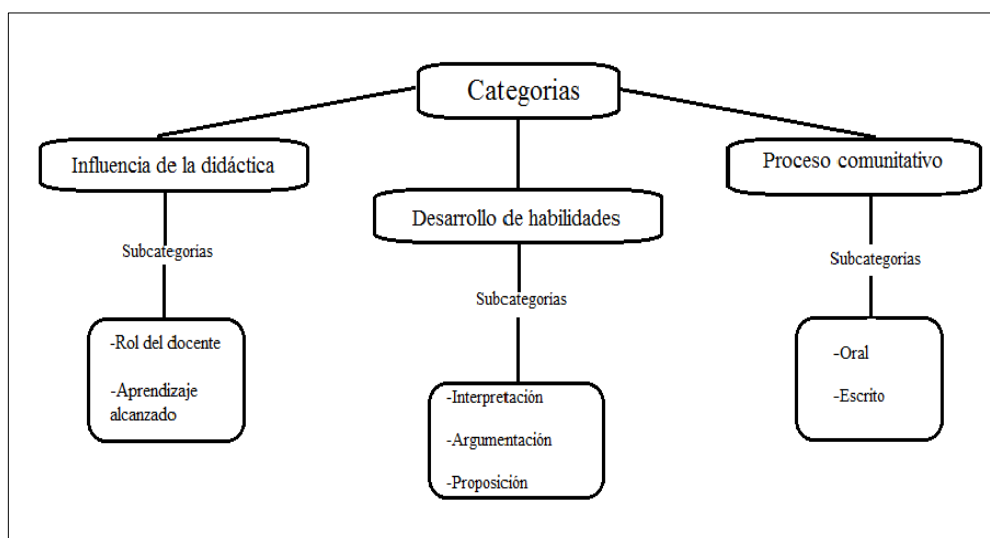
Categorias

Influencia de la didáctica

Subcategorias

-Rol del docente

-Aprendizaje alcanzado

Desarrollo de habilidades

Subcategorias

-Interpretación

-Argumentación

-Proposición

Proceso comunitativo

Subcategorias

-Oral

-Escrito